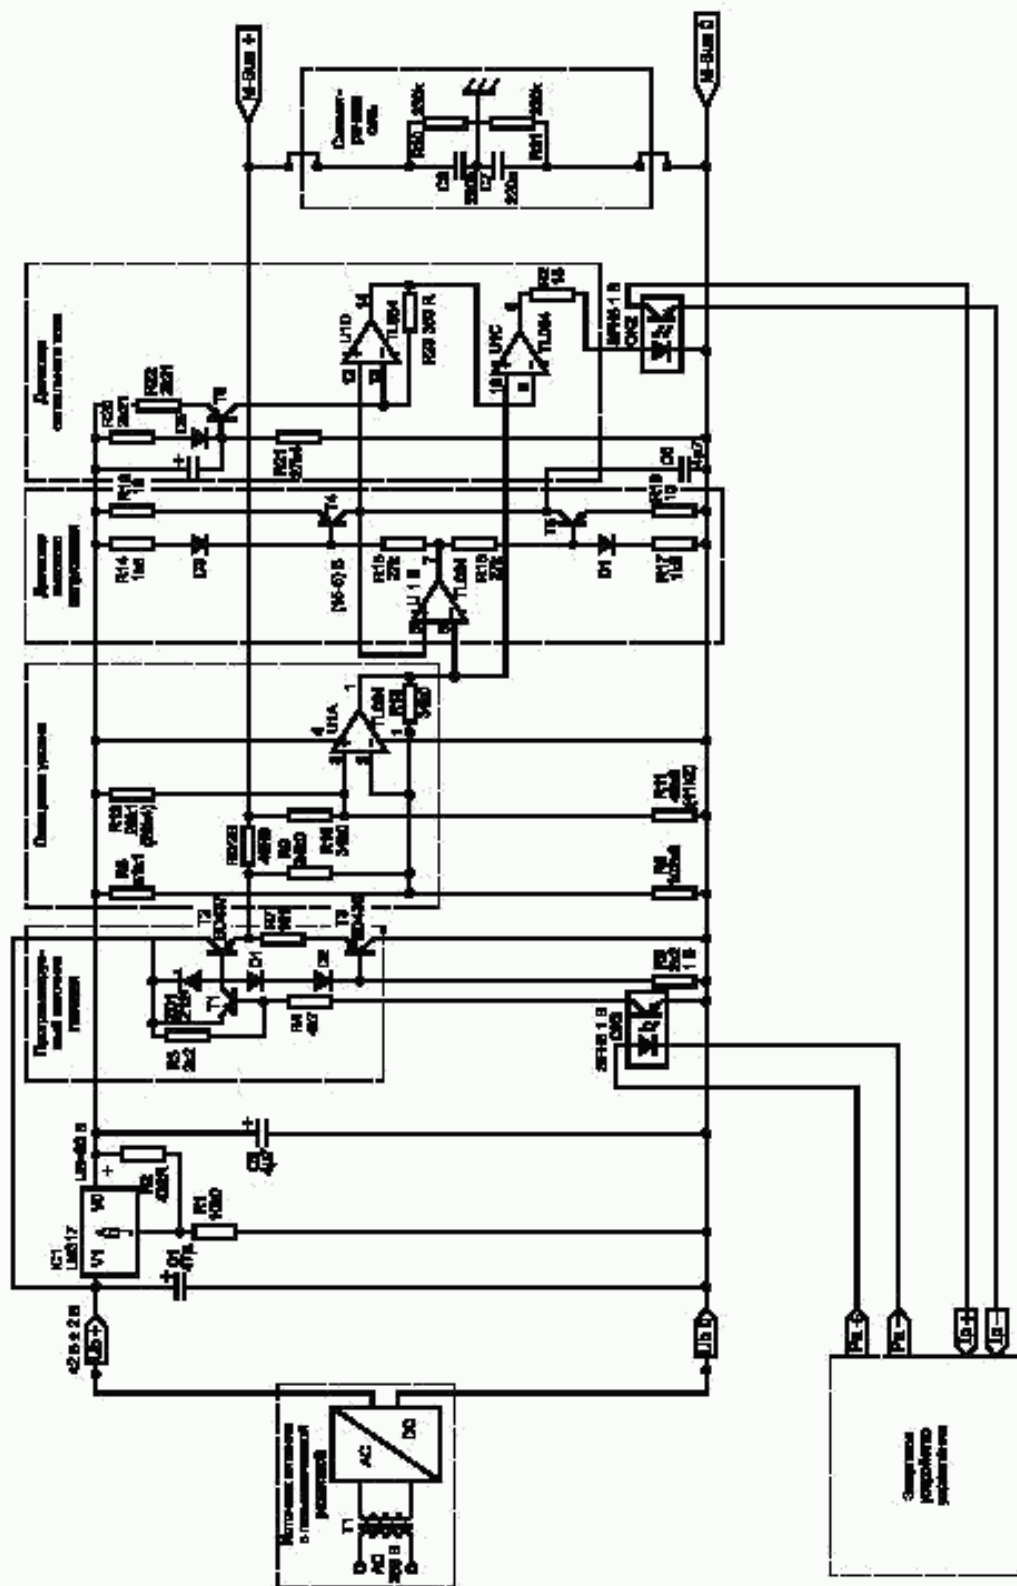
M-Bus +
M-Bus −
C3
C2
R30
R31
330k
T4
T5
T6
T1
T2
T3
R14
R16
R18
R17
R15
R19
R10
R23
R22
R21
R20
R1
R2
R3
R4
R5
R6
R7
R8
R9
R11
R13
U1A
U1B
U1C
U1D
TL084
TL084
TL084
TL084
D1
D2
D3
D4
D5
D6
C1
C4
C5
C6
IC1
LM317
VI
VO
ADJ
LM-60 B
SFH6-1 B
SFH6-1 B
CN1
CN2
T1
AC
DC
US +
US −
PE +
PE −
LB +
LB −
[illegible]